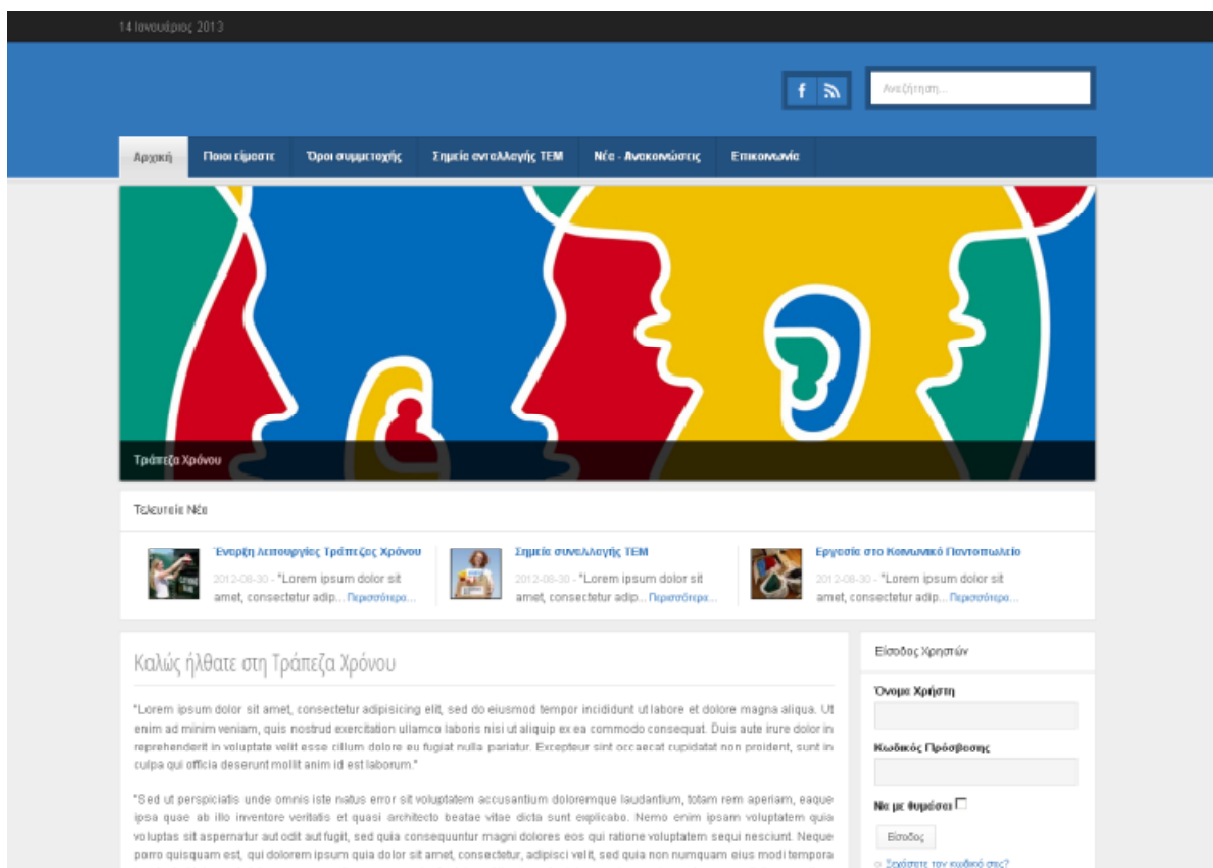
14 Ιανουάριος 2013

f

Αναζήτηση...

Αρχική | Ποιοι είμαστε | Όροι συμμετοχής | Σημεία ανταλλαγής ΤΕΜ | Νέα - Ανακοινώσεις | Επικοινωνία

Τράπεζα Χρόνου

Τελευταία Νέα

Έναρξη Λειτουργίας Τράπεζας Χρόνου
2012-08-30 - "Lorem ipsum dolor sit amet, consectetur adip... Περισσότερα...

Σημεία συναλλαγής ΤΕΜ
2012-08-30 - "Lorem ipsum dolor sit amet, consectetur adip... Περισσότερα...

Εργασία στο Κοινωνικό Παντοπωλείο
2012-08-30 - "Lorem ipsum dolor sit amet, consectetur adip... Περισσότερα...

Καλώς ήλθατε στη Τράπεζα Χρόνου

"Lorem ipsum dolor sit amet, consectetur adipisicing elit, sed do eiusmod tempor incididunt ut labore et dolore magna aliqua. Ut enim ad minim veniam, quis nostrud exercitation ullamco laboris nisi ut aliquip ex ea commodo consequat. Duis aute irure dolor in reprehenderit in voluptate velit esse cillum dolore eu fugiat nulla pariatur. Excepteur sint occaecat cupidatat non proident, sunt in culpa qui officia deserunt mollit anim id est laborum."

"Sed ut perspiciatis unde omnis iste natus error sit voluptatem accusantium doloremque laudantium, totam rem aperiam, eaque ipsa quae ab illo inventore veritatis et quasi architecto beatae vitae dicta sunt explicabo. Nemo enim ipsam voluptatem quia voluptas sit aspernatur aut odit aut fugit, sed quia consequuntur magni dolores eos qui ratione voluptatem sequi nesciunt. Neque porro quisquam est, qui dolorem ipsum quia dolor sit amet, consectetur, adipisci velit, sed quia non numquam eius modi tempora

Είσοδος Χρηστών

Όνομα Χρήστη

Κωδικός Πρόσβασης

Να με θυμάσαι

Είσοδος

Ξεχάσατε τον κωδικό σας;